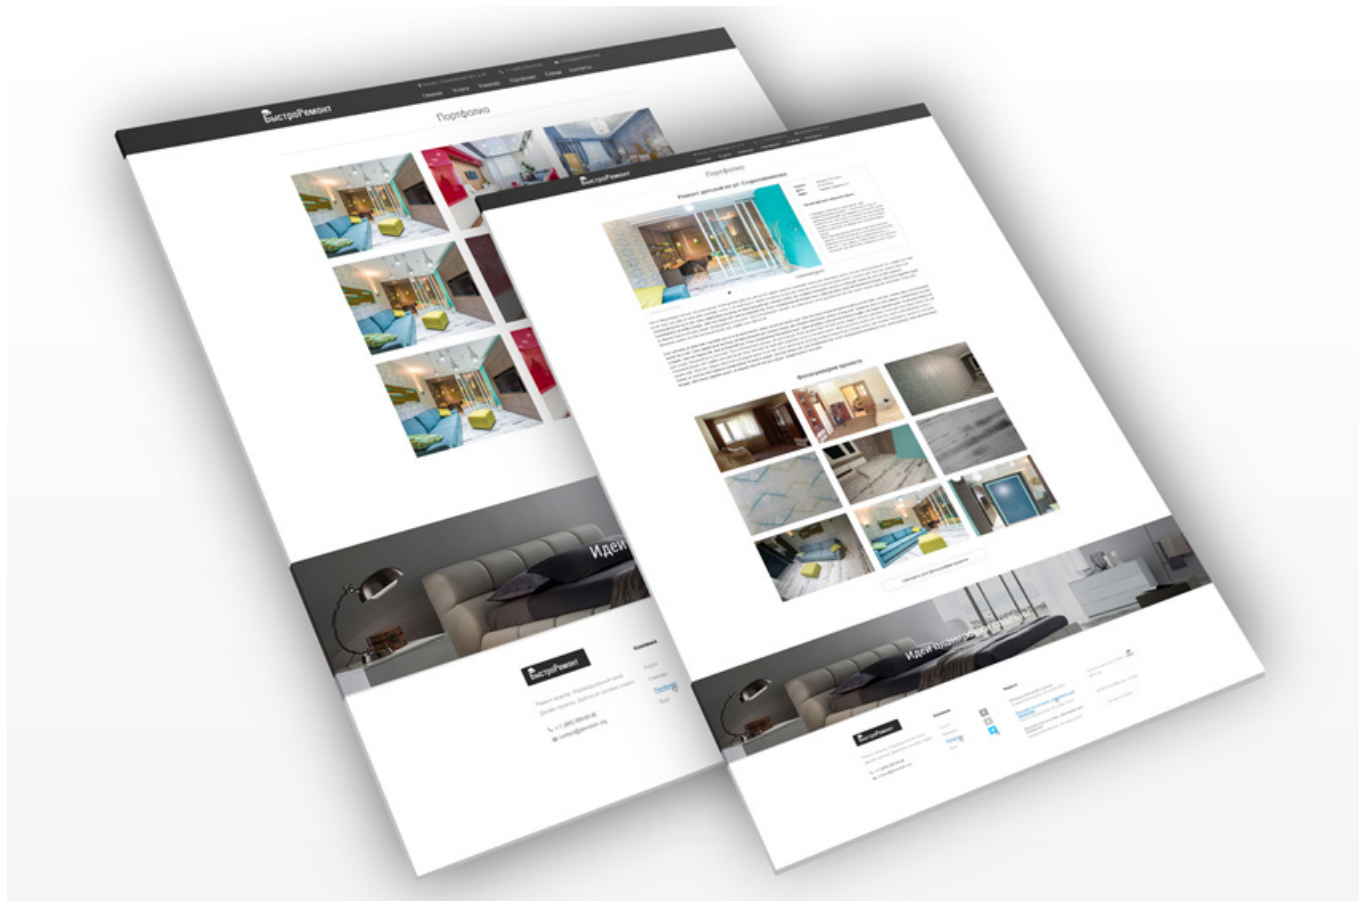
БыстроРемонт

Главная Услуги Клиентам Портфолио Статьи Контакты

Портфолио

Идеи

БыстроРемонт

+ 7 (495) 000-00-00

БыстроРемонт

Портфолио

Ремонт детской на ул. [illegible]

Фотографии проекта

Идеи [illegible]

БыстроРемонт